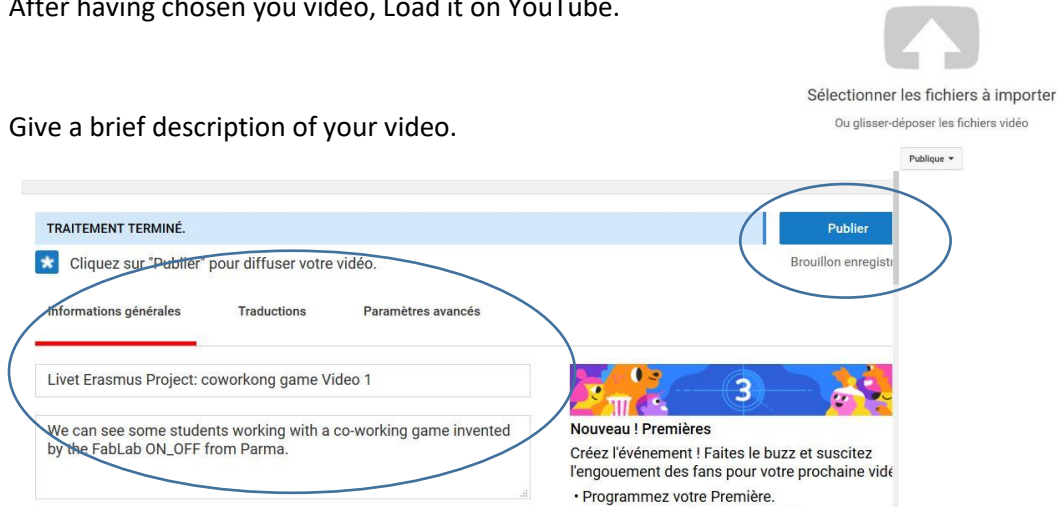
After having chosen you video, Load it on YouTube.

Sélectionner les fichiers à importer

Ou glisser-déposer les fichiers vidéo

Publique ▾

Give a brief description of your video.

TRAITEMENT TERMINÉ.

Publier

Brouillon enregistı

Cliquez sur "Publier" pour diffuser votre vidéo.

Informations générales

Traductions

Paramètres avancés

Livet Erasmus Project: coworkong game Video 1

We can see some students working with a co-working game invented by the FabLab ON_OFF from Parma.

3

Nouveau ! Premières

Créez l'événement ! Faites le buzz et suscitez l'engouement des fans pour votre prochaine vidé

• Programmez votre Première.